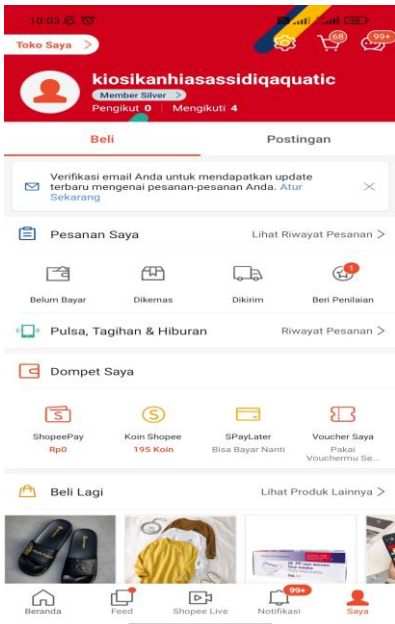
10:05

Toko Saya >

68

99+

kiosikanhiasassidiqaquatic

Member Silver >

Pengikut 0 | Mengikuti 4

Beli

Postingan

Verifikasi email Anda untuk mendapatkan update terbaru mengenai pesanan-pesanan Anda. Atur Sekarang

Pesanan Saya

Lihat Riwayat Pesanan >

Belum Bayar

Dikemas

Dikirim

1

Beri Penilaian

Pulsa, Tagihan & Hiburan

Riwayat Pesanan >

Dompet Saya

ShopeePay

Rp0

Koin Shopee

195 Koin

SPayLater

Bisa Bayar Nanti

Voucher Saya

Pakai Vouchermu Se...

Beli Lagi

Lihat Produk Lainnya >

Beranda

Feed

Shopee Live

99+

Notifikasi

Saya